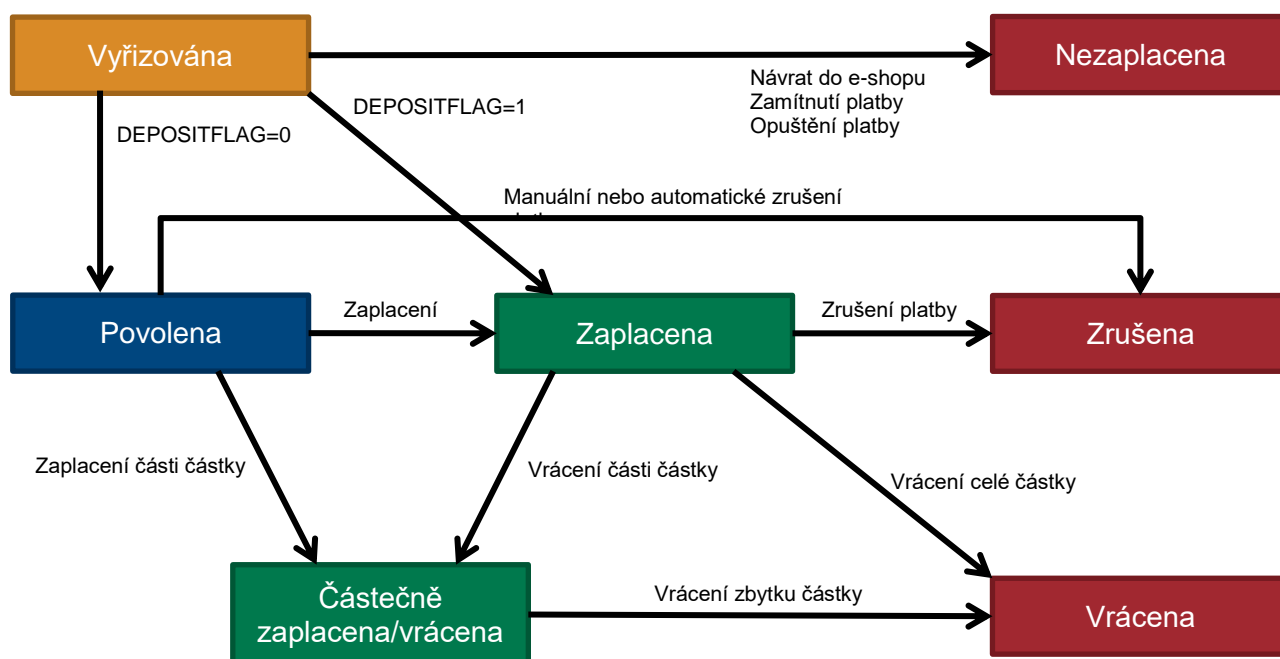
Vyřizována

Nezaplacena

Návrat do e-shopu
Zamítnutí platby
Opuštění platby

DEPOSITFLAG=1

DEPOSITFLAG=0

Manuální nebo automatické zrušení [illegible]

Povolena

Zaplacení

Zaplacena

Zrušení platby

Zrušena

Zaplacení části částky

Vrácení části částky

Vrácení celé částky

Částečně zaplacena/vrácena

Vrácení zbytku částky

Vrácena